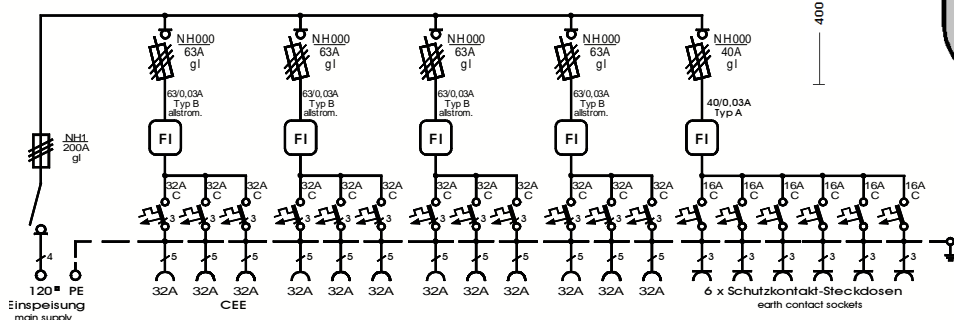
NH000
63A
gl

63/0,03A
Typ B
allstrom.

FI

32A C
32A C
32A C

NH000
63A
gl

63/0,03A
Typ B
allstrom.

FI

32A C
32A C
32A C

NH000
63A
gl

63/0,03A
Typ B
allstrom.

FI

32A C
32A C
32A C

NH000
63A
gl

63/0,03A
Typ B
allstrom.

FI

32A C
32A C
32A C

NH000
40A
gl

40/0,03A
Typ A

FI

16A C
16A C
16A C
16A C
16A C
16A C

400

NH1
200A
gl

3 3 3 3 3 3 3 3 3 3 3 3 3 3 3 3 3 3

4
5 5 5 5 5 5 5 5 5 5 5 5
3 3 3 3 3 3

120² PE
Einspeisung
main supply

32A 32A 32A
CEE
32A 32A 32A 32A 32A 32A 32A 32A 32A

6 x Schutzkontakt-Steckdosen
earth contact sockets